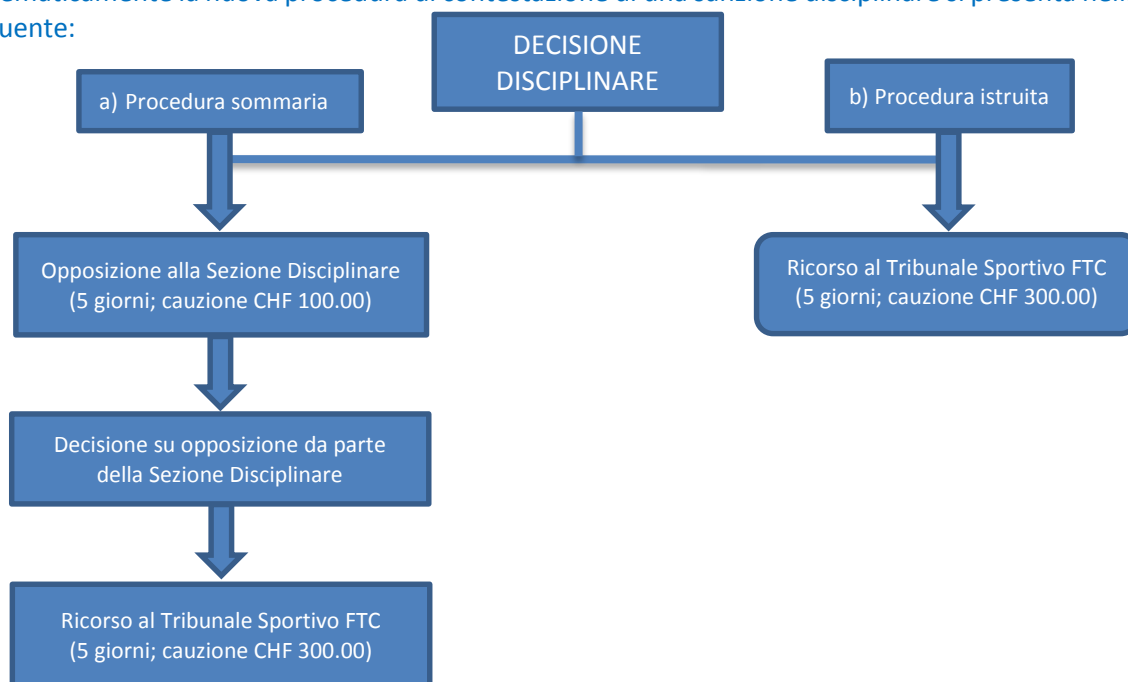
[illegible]maticamente la nuova procedura di contestazione di una sanzione disciplinare si presenta nel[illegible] uente:

DECISIONE DISCIPLINARE

a) Procedura sommaria

b) Procedura istruita

Opposizione alla Sezione Disciplinare (5 giorni; cauzione CHF 100.00)

Ricorso al Tribunale Sportivo FTC (5 giorni; cauzione CHF 300.00)

Decisione su opposizione da parte della Sezione Disciplinare

Ricorso al Tribunale Sportivo FTC (5 giorni; cauzione CHF 300.00)